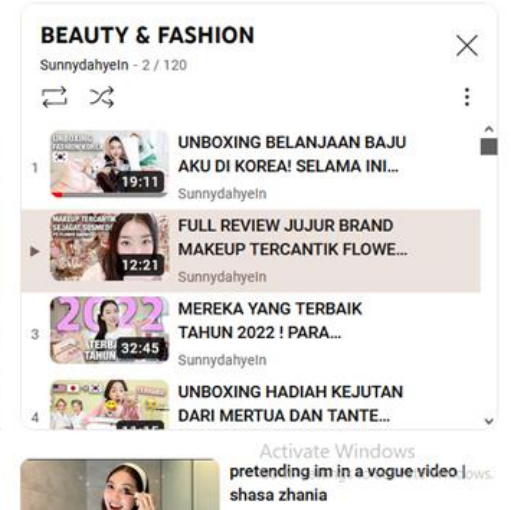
BEAUTY & FASHION
Sunnydahyeln - 2 / 120

1
UNBOXING FASHION KOREA
19:11
UNBOXING BELANJAAN BAJU AKU DI KOREA! SELAMA INI...
Sunnydahyeln

▶
MAKEUP TERCANTIK SEJAGAT
12:21
FULL REVIEW JUJUR BRAND MAKEUP TERCANTIK FLOWE...
Sunnydahyeln

3
2022
TERBAIK TAHUN
32:45
MEREKA YANG TERBAIK TAHUN 2022 ! PARA...
Sunnydahyeln

4
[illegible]
UNBOXING HADIAH KEJUTAN DARI MERTUA DAN TANTE...

Activate Windows
Go to Settings to activate Windows.

pretending im in a vogue video |
shasa zhania